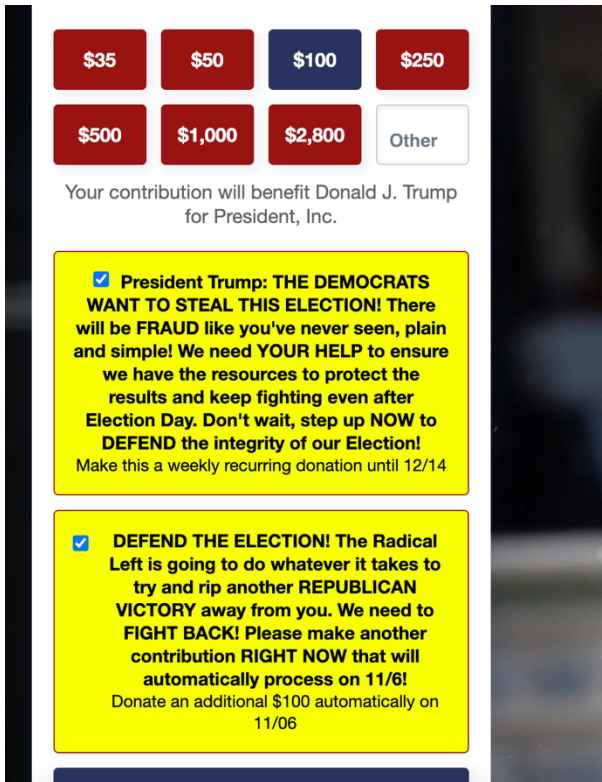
$35 $50 $100 $250

$500 $1,000 $2,800 Other

Your contribution will benefit Donald J. Trump for President, Inc.

President Trump: THE DEMOCRATS WANT TO STEAL THIS ELECTION! There will be FRAUD like you've never seen, plain and simple! We need YOUR HELP to ensure we have the resources to protect the results and keep fighting even after Election Day. Don't wait, step up NOW to DEFEND the integrity of our Election!
Make this a weekly recurring donation until 12/14

DEFEND THE ELECTION! The Radical Left is going to do whatever it takes to try and rip another REPUBLICAN VICTORY away from you. We need to FIGHT BACK! Please make another contribution RIGHT NOW that will automatically process on 11/6!
Donate an additional $100 automatically on 11/06